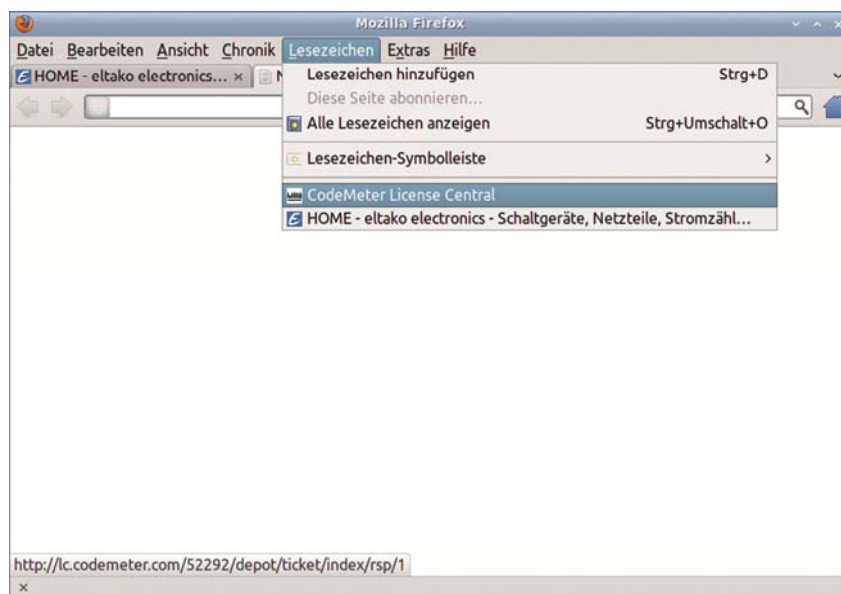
Mozilla Firefox

Datei Bearbeiten Ansicht Chronik Lesezeichen Extras Hilfe

HOME - eltako electronics... ×

Lesezeichen hinzufügen Strg+D
Diese Seite abonnieren...
Alle Lesezeichen anzeigen Strg+Umschalt+O
Lesezeichen-Symbolleiste
CodeMeter License Central
HOME - eltako electronics - Schaltgeräte, Netzteile, Stromzähl...

http://lc.codemeter.com/52292/depot/ticket/index/rsp/1
×